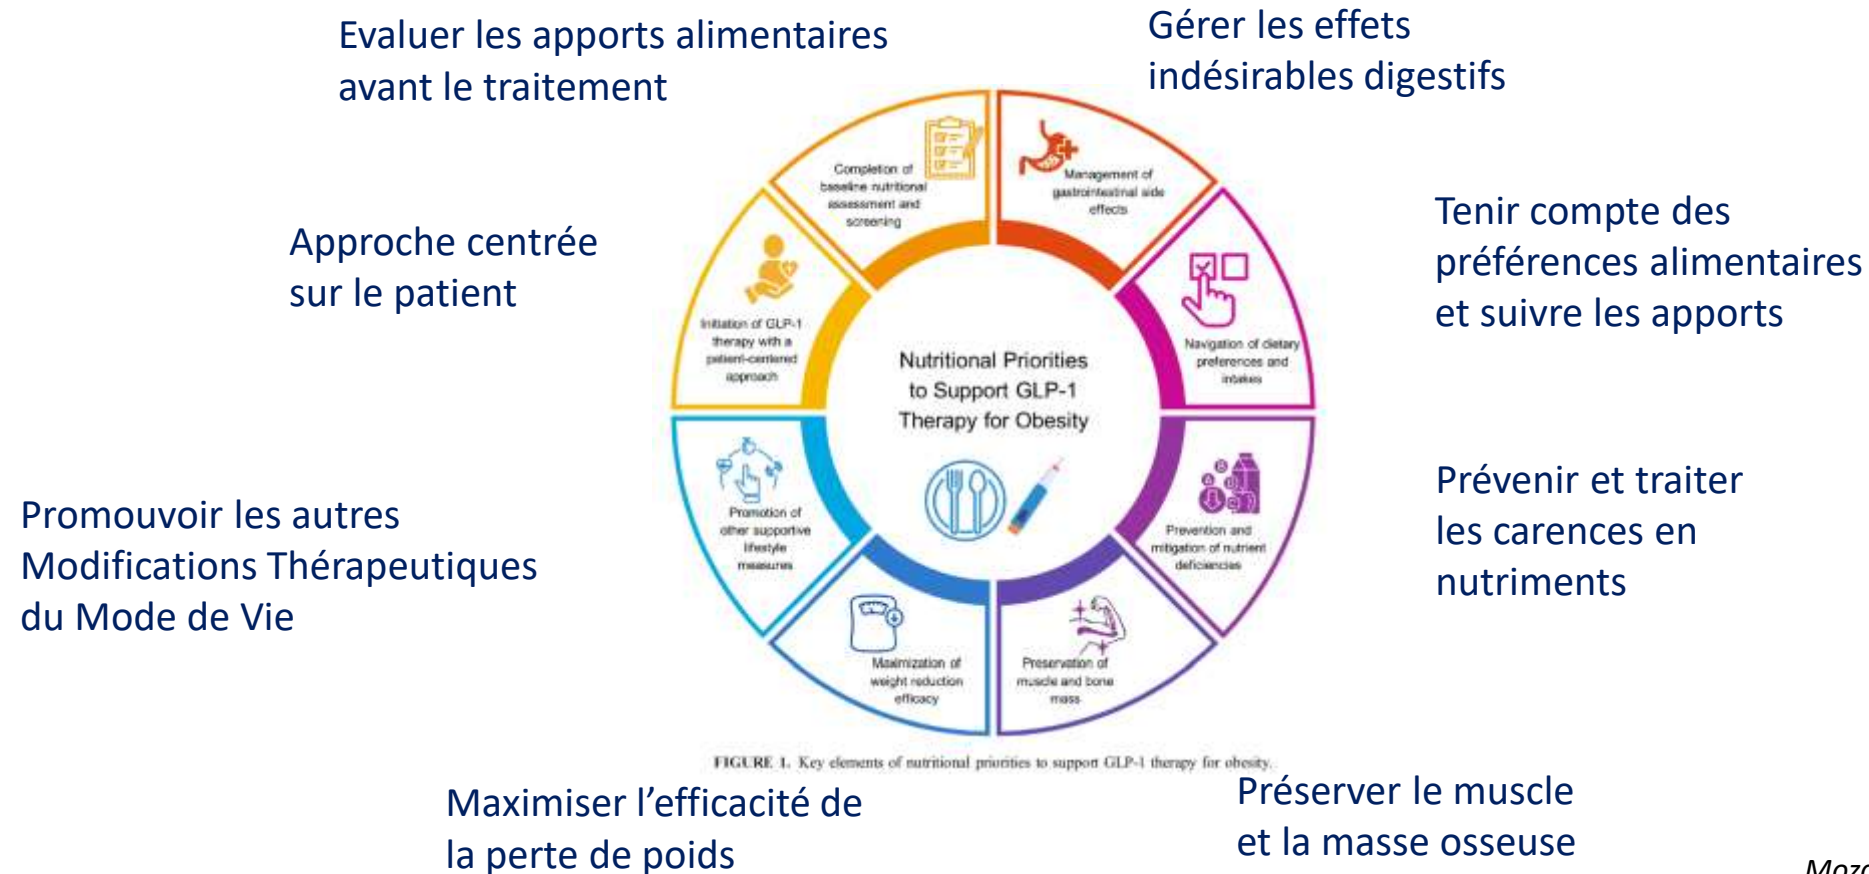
Evaluer les apports alimentaires avant le traitement

Gérer les effets indésirables digestifs

Approche centrée sur le patient

Tenir compte des préférences alimentaires et suivre les apports

Completion of baseline nutritional assessment and screening

Management of gastrointestinal side effects

Initiation of GLP-1 therapy with a patient-centered approach

Navigation of dietary preferences and intakes

Nutritional Priorities to Support GLP-1 Therapy for Obesity

Promotion of other supportive lifestyle measures

Prevention and mitigation of nutrient deficiencies

Maximization of weight reduction efficacy

Preservation of muscle and bone mass

Promouvoir les autres Modifications Thérapeutiques du Mode de Vie

Prévenir et traiter les carences en nutriments

FIGURE 1. Key elements of nutritional priorities to support GLP-1 therapy for obesity.

Maximiser l'efficacité de la perte de poids

Préserver le muscle et la masse osseuse

Mozo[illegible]